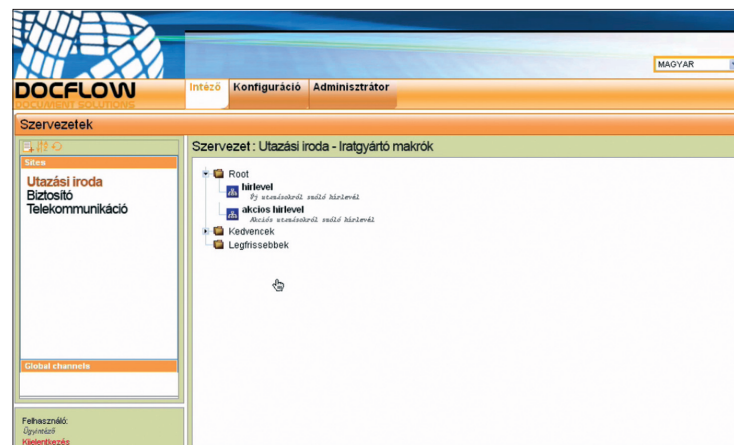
MAGYAR

DOCFLOW
DOCUMENT SOLUTIONS

Intéző
Konfiguráció
Adminisztrátor

Szervezetek

Sites

Utazási iroda
Biztosító
Telekommunikáció

Global channels

Felhasználó:
Ügyintéző
Kijelentkezés

Szervezet : Utazási iroda - Iratgyártó makrók

Root
hirlevel
Új utazásokról szóló hírlevél
akcios hirlevel
Akciós utazásokról szóló hírlevél
Kedvencek
Legfrissebbek